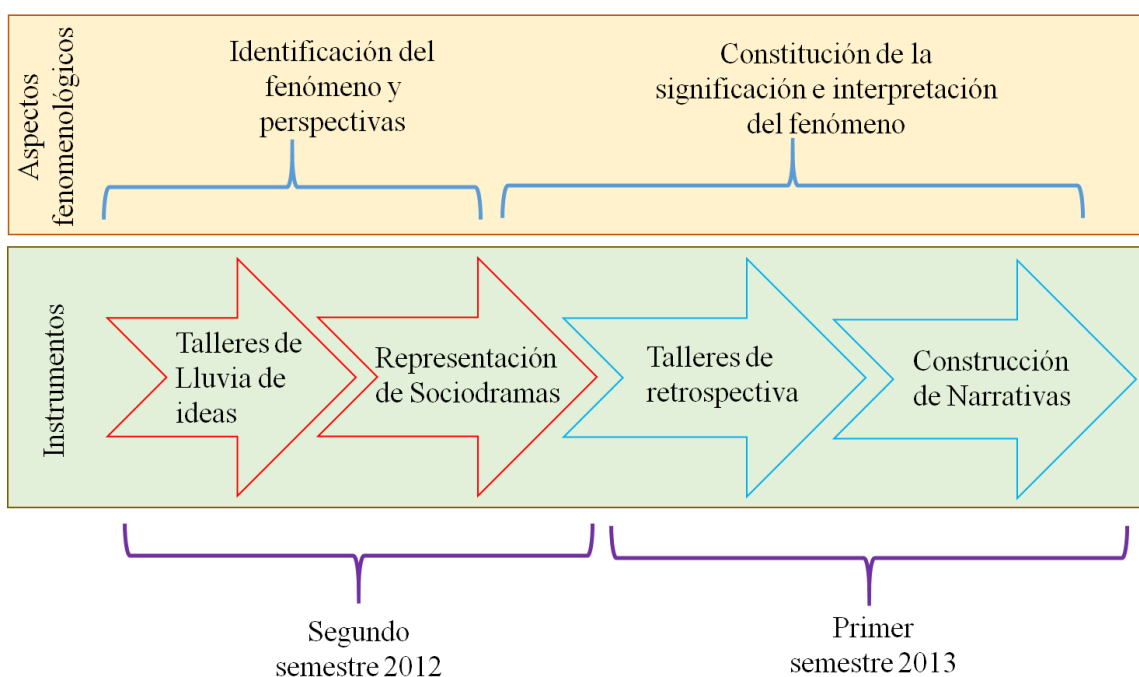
Aspectos fenomenológicos

Identificación del fenómeno y perspectivas

Constitución de la significación e interpretación del fenómeno

Instrumentos

Talleres de Lluvia de ideas

Representación de Sociodramas

Talleres de retrospectiva

Construcción de Narrativas

Segundo semestre 2012

Primer semestre 2013